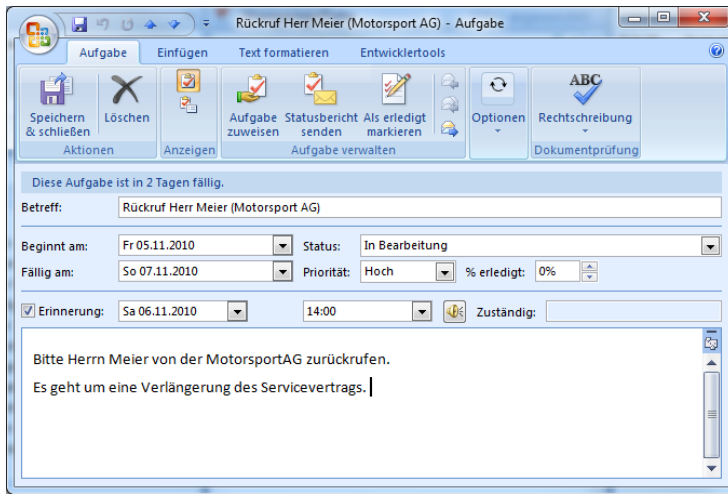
Rückruf Herr Meier (Motorsport AG) - Aufgabe

Aufgabe | Einfügen | Text formatieren | Entwicklertools

Speichern & schließen | Löschen
Aktionen

Anzeigen

Aufgabe zuweisen | Statusbericht senden | Als erledigt markieren
Aufgabe verwalten

Optionen

ABC
Rechtschreibung
Dokumentprüfung

Diese Aufgabe ist in 2 Tagen fällig.

Betreff: Rückruf Herr Meier (Motorsport AG)

Beginnt am: Fr 05.11.2010 | Status: In Bearbeitung
Fällig am: So 07.11.2010 | Priorität: Hoch | % erledigt: 0%

Erinnerung: Sa 06.11.2010 | 14:00 | Zuständig:

Bitte Herrn Meier von der MotorsportAG zurückrufen.

Es geht um eine Verlängerung des Servicevertrags.